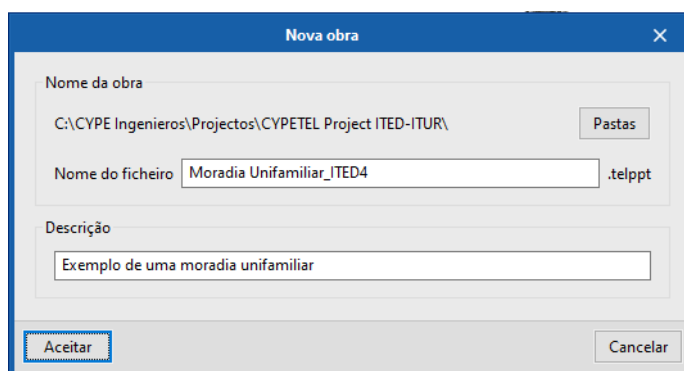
Nova obra

Nome da obra

C:\CYPE Ingenieros\Projectos\CYPETEL Project ITED-ITUR\

Pastas

Nome do ficheiro

Moradia Unifamiliar_ITED4

.telppt

Descrição

Exemplo de uma moradia unifamiliar

Aceitar

Cancelar